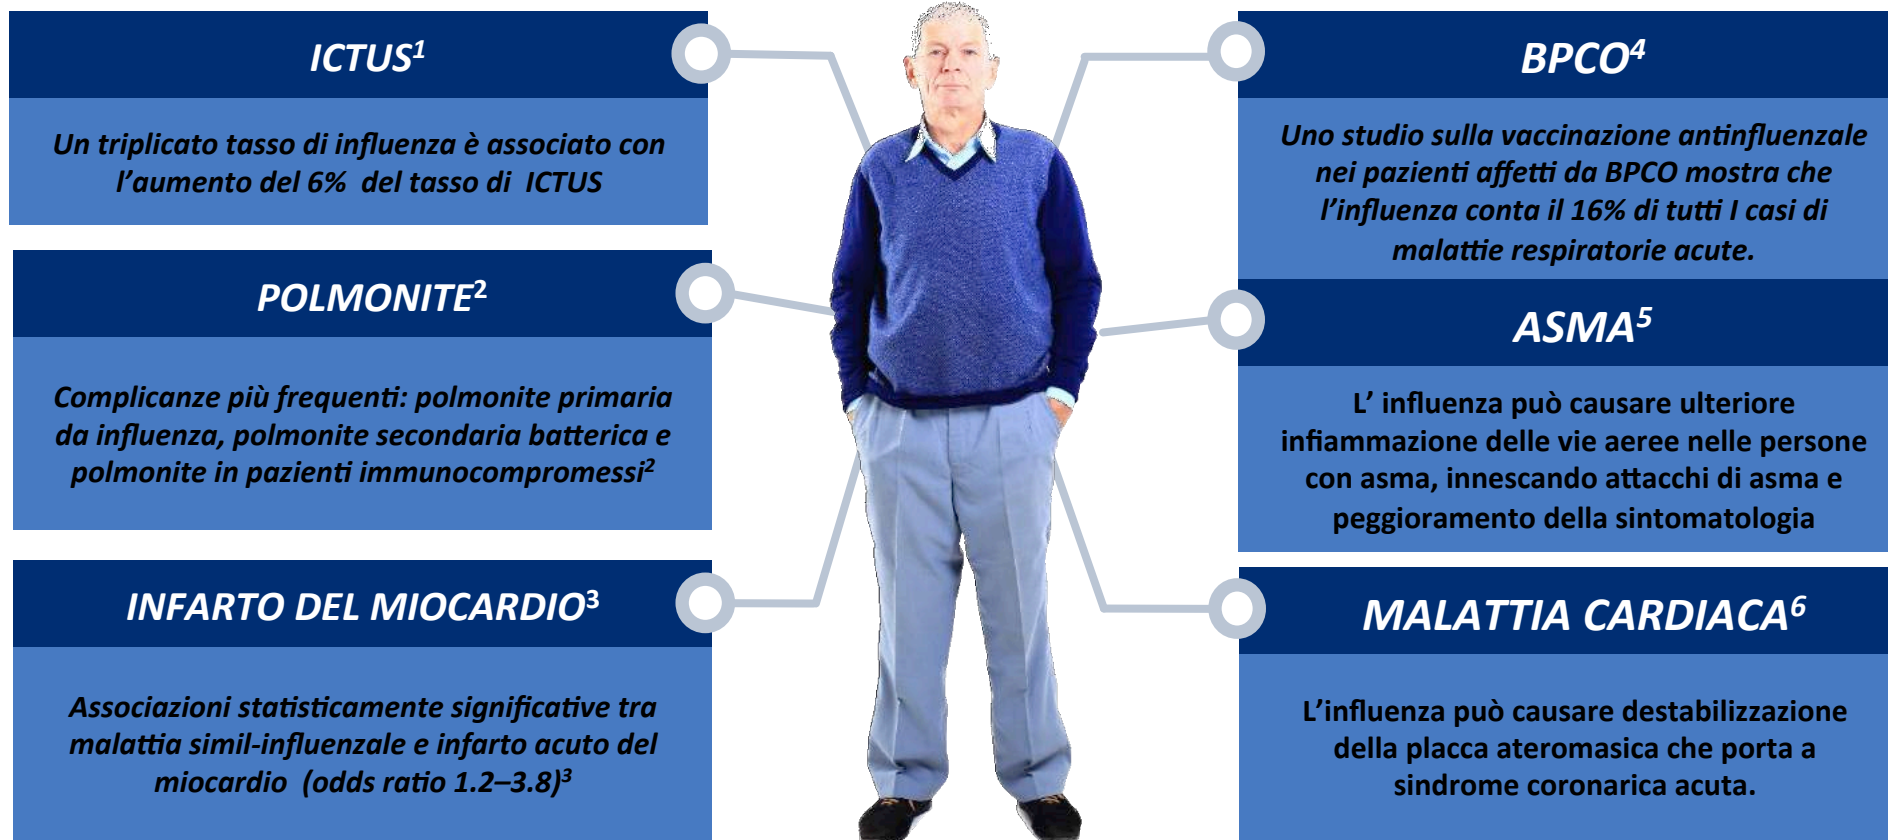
ICTUS$^1$

Un triplicato tasso di influenza è associato con l'aumento del 6% del tasso di ICTUS

POLMONITE$^2$

Complicanze più frequenti: polmonite primaria da influenza, polmonite secondaria batterica e polmonite in pazienti immunocompromessi$^2$

INFARTO DEL MIOCARDIO$^3$

Associazioni statisticamente significative tra malattia simil-influenzale e infarto acuto del miocardio (odds ratio 1.2–3.8)$^3$

BPCO$^4$

Uno studio sulla vaccinazione antinfluenzale nei pazienti affetti da BPCO mostra che l'influenza conta il 16% di tutti I casi di malattie respiratorie acute.

ASMA$^5$

L' influenza può causare ulteriore infiammazione delle vie aeree nelle persone con asma, innescando attacchi di asma e peggioramento della sintomatologia

MALATTIA CARDIACA$^6$

L'influenza può causare destabilizzazione della placca ateromasica che porta a sindrome coronarica acuta.